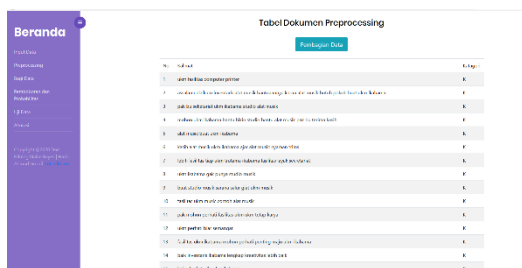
Beranda

Profil Data

Preprocessing

Bagi Data

Pembobotan dan Perhitungan

Uji Data

Keluar

Tabel Dokumen Preprocessing

Pembagian Data

| No | Kalimat | Kategori |
|---|---|---|
| 1 | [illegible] | K |
| 2 | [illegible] | K |
| 3 | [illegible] | K |
| 4 | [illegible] | K |
| 5 | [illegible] | K |
| 6 | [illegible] | K |
| 7 | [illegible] | K |
| 8 | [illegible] | K |
| 9 | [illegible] | K |
| 10 | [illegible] | K |
| 11 | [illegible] | K |
| 12 | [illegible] | K |
| 13 | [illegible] | K |
| 14 | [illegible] | K |
| 15 | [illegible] | K |